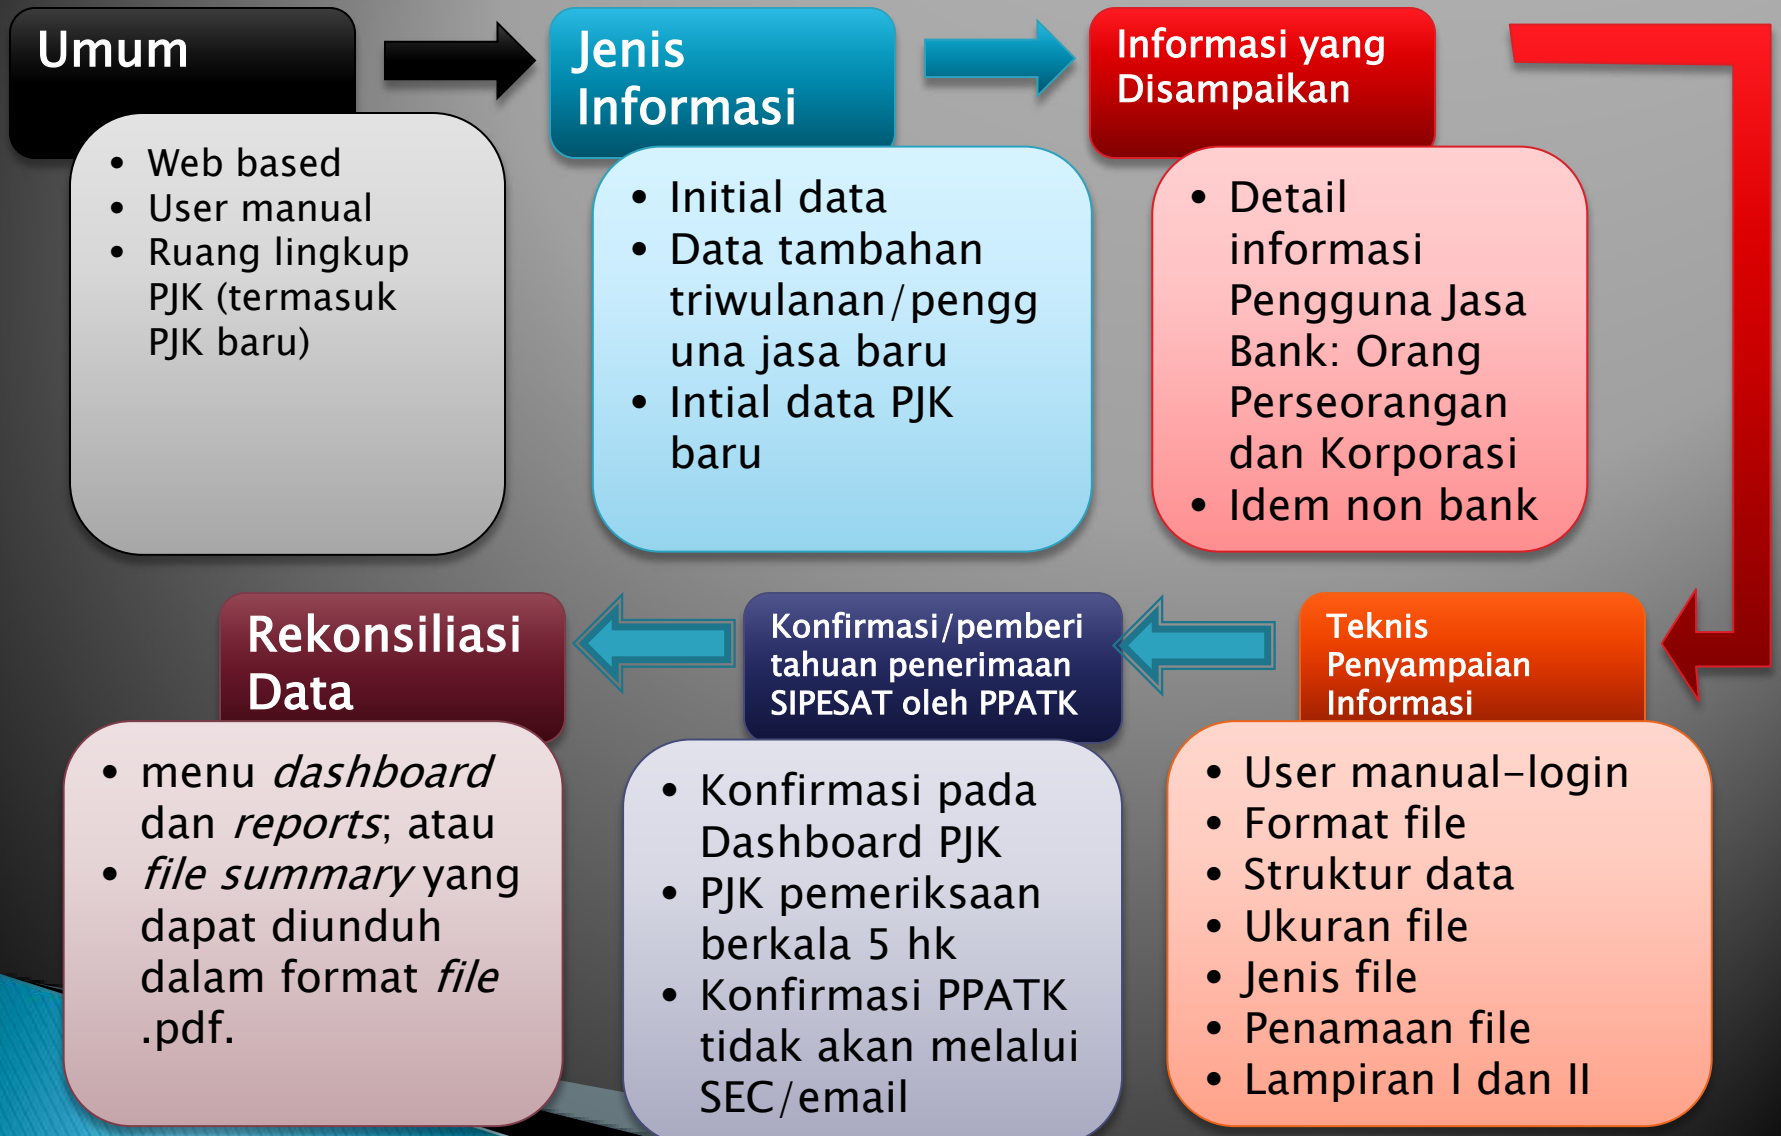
Umum

- Web based
- User manual
- Ruang lingkup PJK (termasuk PJK baru)

Jenis Informasi

- Initial data
- Data tambahan triwulanan/pengguna jasa baru
- Intial data PJK baru

Informasi yang Disampaikan

- Detail informasi Pengguna Jasa Bank: Orang Perseorangan dan Korporasi
- Idem non bank

Teknis Penyampaian Informasi

- User manual-login
- Format file
- Struktur data
- Ukuran file
- Jenis file
- Penamaan file
- Lampiran I dan II

Konfirmasi/pemberitahuan penerimaan SIPESAT oleh PPATK

- Konfirmasi pada Dashboard PJK
- PJK pemeriksaan berkala 5 hk
- Konfirmasi PPATK tidak akan melalui SEC/email

Rekonsiliasi Data

- menu *dashboard* dan *reports*; atau
- *file summary* yang dapat diunduh dalam format *file* .pdf.